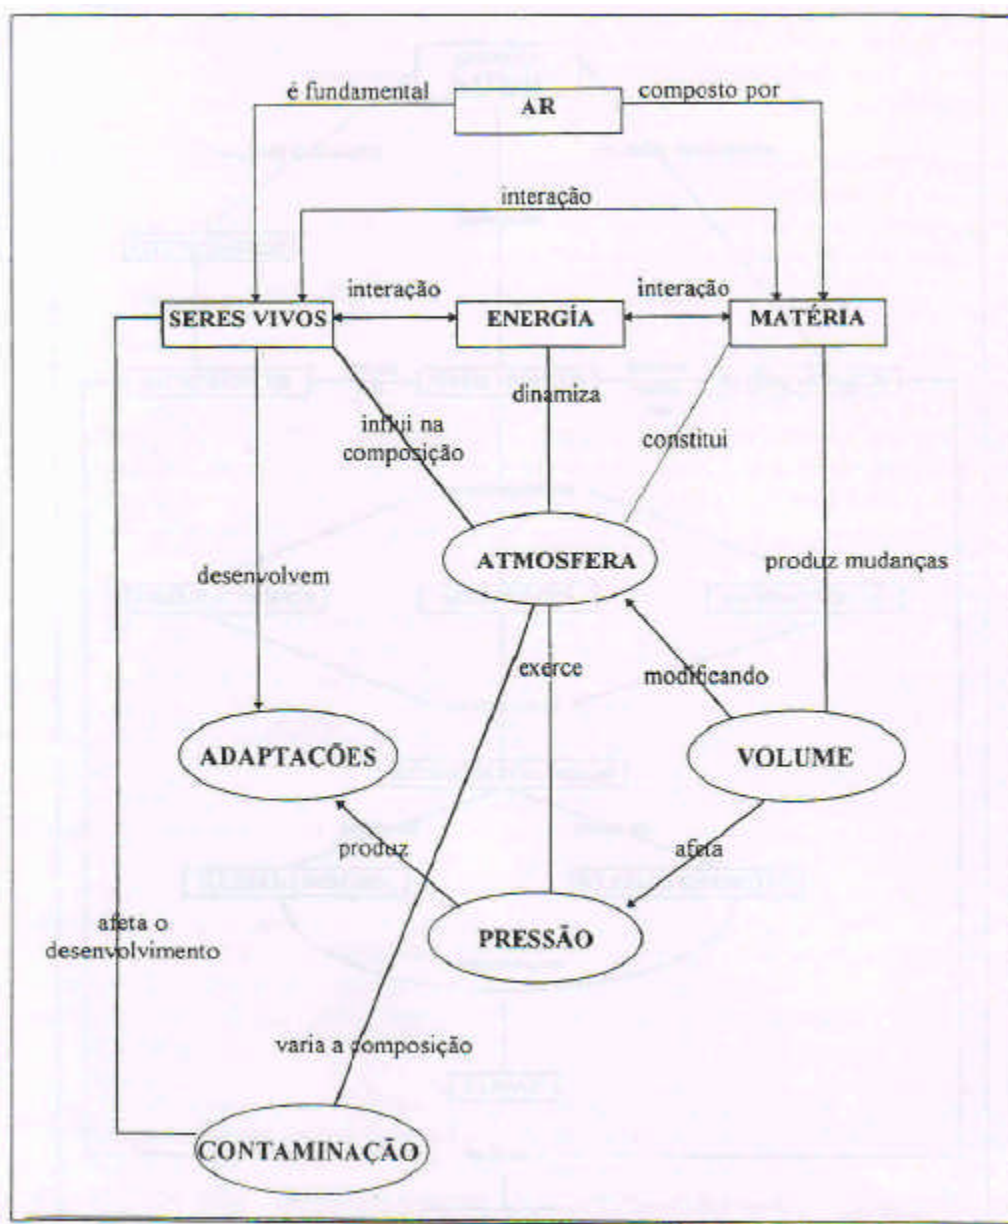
AR

é fundamental

composto por

interação

SERES VIVOS

interação

ENERGÍA

interação

MATÉRIA

influi na composição

dinamiza

constitui

ATMOSFERA

desenvolvem

produz mudanças

exerce

modificando

ADAPTACÕES

VOLUME

produz

afeta

afeta o desenvolvimento

PRESSÃO

varia a composição

CONTAMINAÇÃO